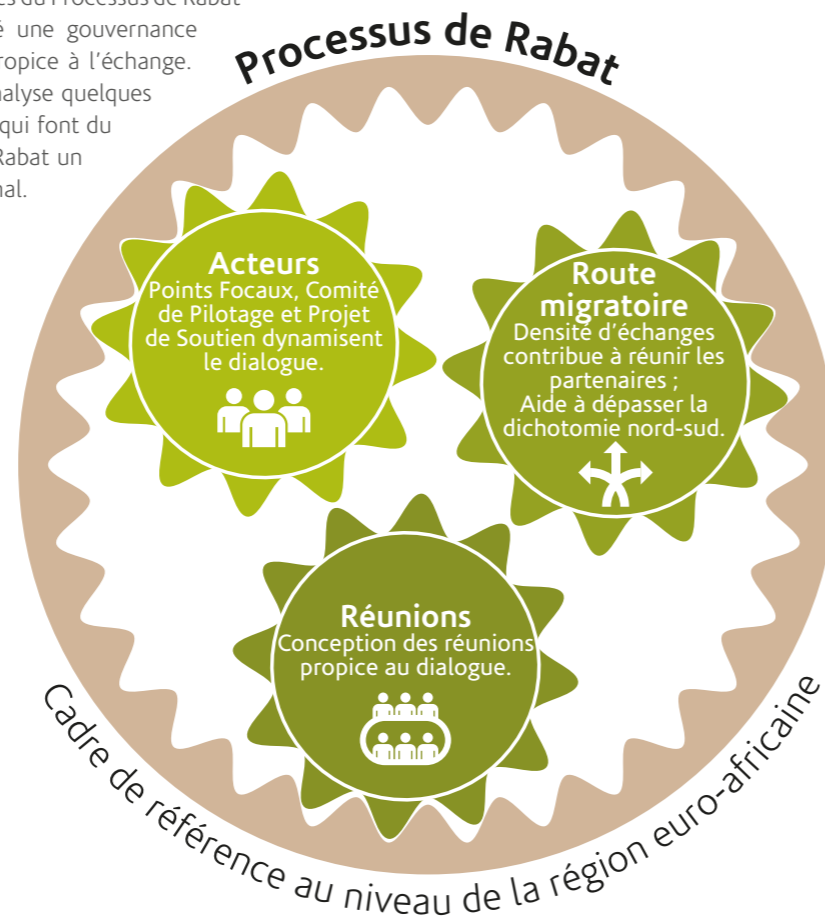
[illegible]es du Processus de Rabat
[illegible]é une gouvernance
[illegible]ropice à l'échange.
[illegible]nalyse quelques
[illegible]qui font du
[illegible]Rabat un
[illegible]nal.

Processus de Rabat

Acteurs
Points Focaux, Comité de Pilotage et Projet de Soutien dynamisent le dialogue.

Route migratoire
Densité d'échanges contribue à réunir les partenaires ;
Aide à dépasser la dichotomie nord-sud.

Réunions
Conception des réunions propice au dialogue.

Cadre de référence au niveau de la région euro-africaine